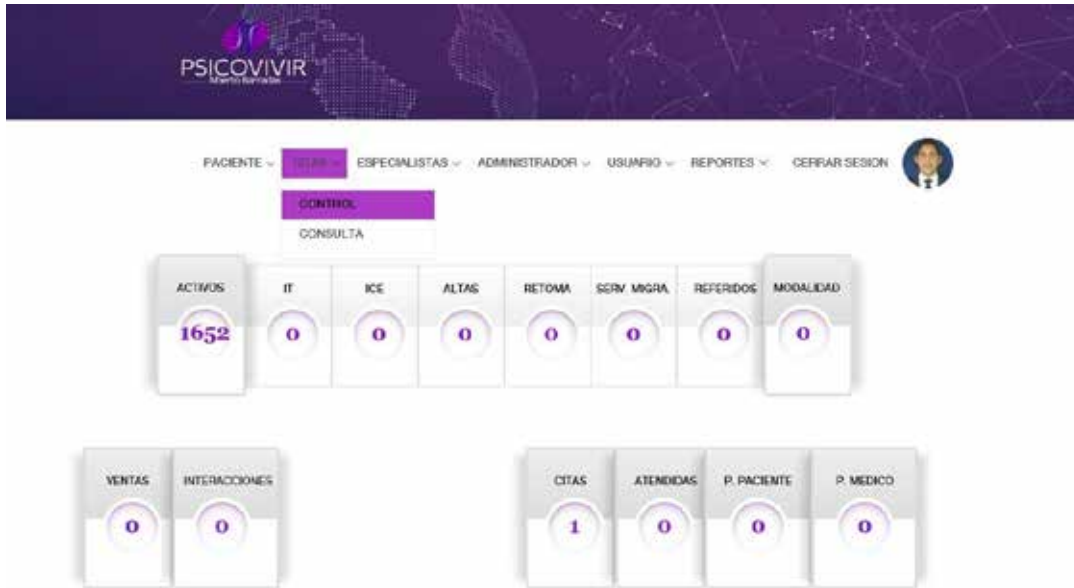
PSICOVIVIR
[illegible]

PACIENTE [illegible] ESPECIALISTAS ADMINISTRADOR USUARIO REPORTES CERRAR SESION

CONTROL
CONSULTA

| ACTIVOS | IT | ICE | ALTAS | RETOMA | SERV. MIGRA. | REFERIDOS | MODALIDAD |
|---|---|---|---|---|---|---|---|
| 1652 | 0 | 0 | 0 | 0 | 0 | 0 | 0 |

| VENTAS | INTERACCIONES |
|---|---|
| 0 | 0 |

| CITAS | ATENDIDAS | P. PACIENTE | P. MEDICO |
|---|---|---|---|
| 1 | 0 | 0 | 0 |